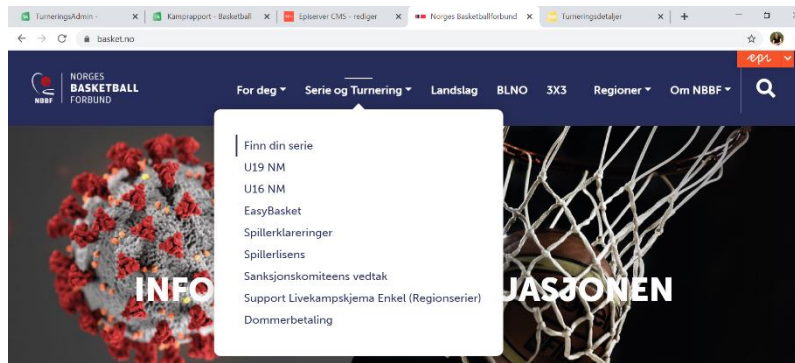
TurneringsAdmin - × Kamprapport - Basketball × Episerver CMS - rediger × Norges Basketballforbund × Turneringsdetaljer × +

basket.no

epi

NBBF NORGES BASKETBALL FORBUND

For deg ▾ Serie og Turnering ▾ Landslag BLNO 3X3 Regioner ▾ Om NBBF ▾

Finn din serie
U19 NM
U16 NM
EasyBasket
Spillerklareringer
Spillerlisens
Sanksjonskomiteens vedtak
Support Livekampskjema Enkel (Regionserier)
Dommerbetaling

INFO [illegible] UASJONEN